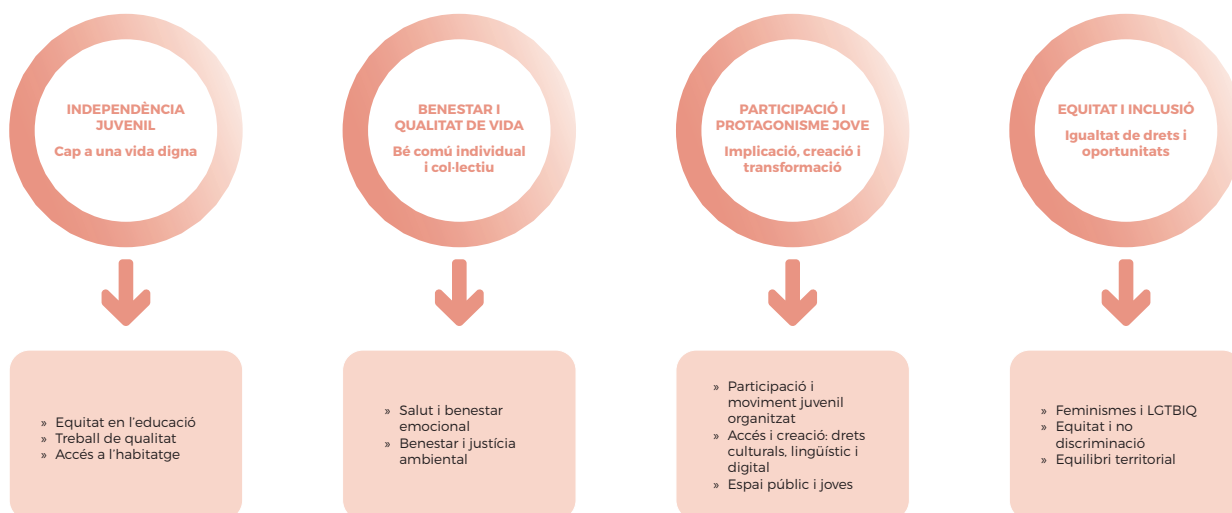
INDEPENDÈNCIA JUVENIL

Cap a una vida digna

BENESTAR I QUALITAT DE VIDA

Bé comú individual i col·lectiu

PARTICIPACIÓ I PROTAGONISME JOVE

Implicació, creació i transformació

EQUITAT I INCLUSIÓ

Igualtat de drets i oportunitats

» Equitat en l'educació
» Treball de qualitat
» Accés a l'habitatge

» Salut i benestar emocional
» Benestar i justícia ambiental

» Participació i moviment juvenil organitzat
» Accés i creació: drets culturals, lingüístic i digital
» Espai públic i joves

» Feminismes i LGTBIQ
» Equitat i no discriminació
» Equilibri territorial